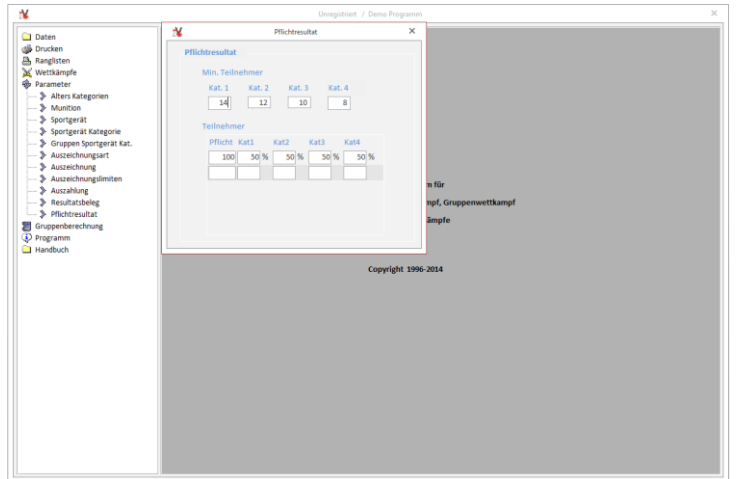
Unregistriert / Demo Programm

Daten
Drucken
Ranglisten
Wettkämpfe
Parameter
Alters Kategorien
Munition
Sportgerät
Sportgerät Kategorie
Gruppen Sportgerät Kat.
Auszeichnungsart
Auszeichnung
Auszeichnungslimiten
Auszahlung
Resultatsbeleg
Pflichtresultat
Gruppenberechnung
Programm
Handbuch

Pflichtresultat

Pflichtresultat

Min. Teilnehmer

| Kat. 1 | Kat. 2 | Kat. 3 | Kat. 4 |
|---|---|---|---|
| 14 | 12 | 10 | 8 |

Teilnehmer

| Pflicht | Kat1 | Kat2 | Kat3 | Kat4 |
|---|---|---|---|---|
| 100 | 50 % | 50 % | 50 % | 50 % |
| | | | | |

m für
mpf, Gruppenwettkampf
ämpfe

Copyright 1996-2014